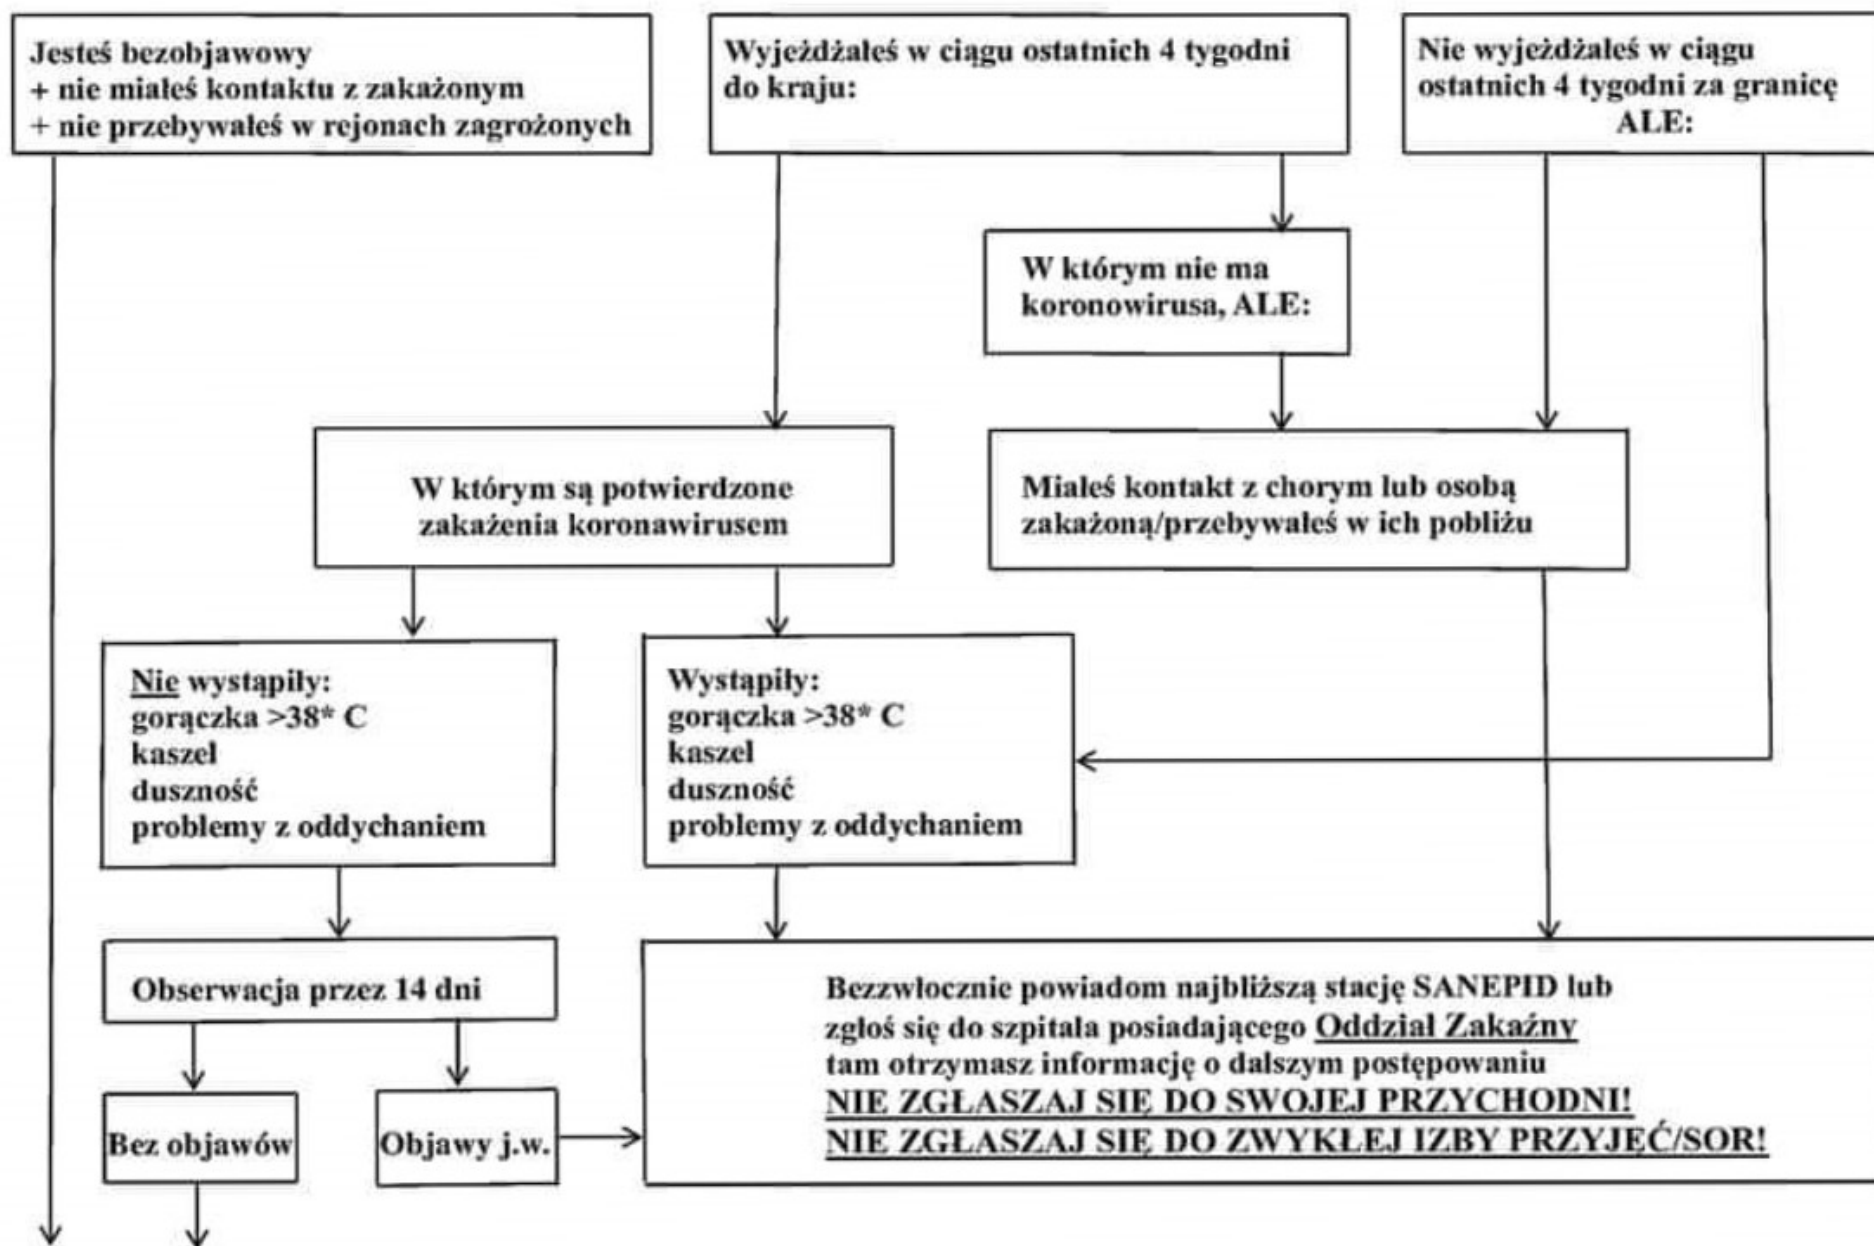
Jesteś bezobjawowy
+ nie miałeś kontaktu z zakażonym
+ nie przebywałeś w rejonach zagrożonych

Wyjeżdżałeś w ciągu ostatnich 4 tygodni do kraju:

Nie wyjeżdżałeś w ciągu ostatnich 4 tygodni za granicę ALE:

W którym nie ma koronowirusa, ALE:

W którym są potwierdzone zakażenia koronawirusem

Miałeś kontakt z chorym lub osobą zakażoną/przebywałeś w ich pobliżu

Nie wystąpiły:
gorączka >38* C
kaszel
duszność
problemy z oddychaniem

Wystąpiły:
gorączka >38* C
kaszel
duszność
problemy z oddychaniem

Obserwacja przez 14 dni

Bez objawów

Objawy j.w.

Bezzwłocznie powiadom najbliższą stację SANEPID lub zgłoś się do szpitala posiadającego Oddział Zakaźny tam otrzymasz informację o dalszym postępowaniu
NIE ZGŁASZAJ SIĘ DO SWOJEJ PRZYCHODNI!
NIE ZGŁASZAJ SIĘ DO ZWYKŁEJ IZBY PRZYJĘĆ/SOR!